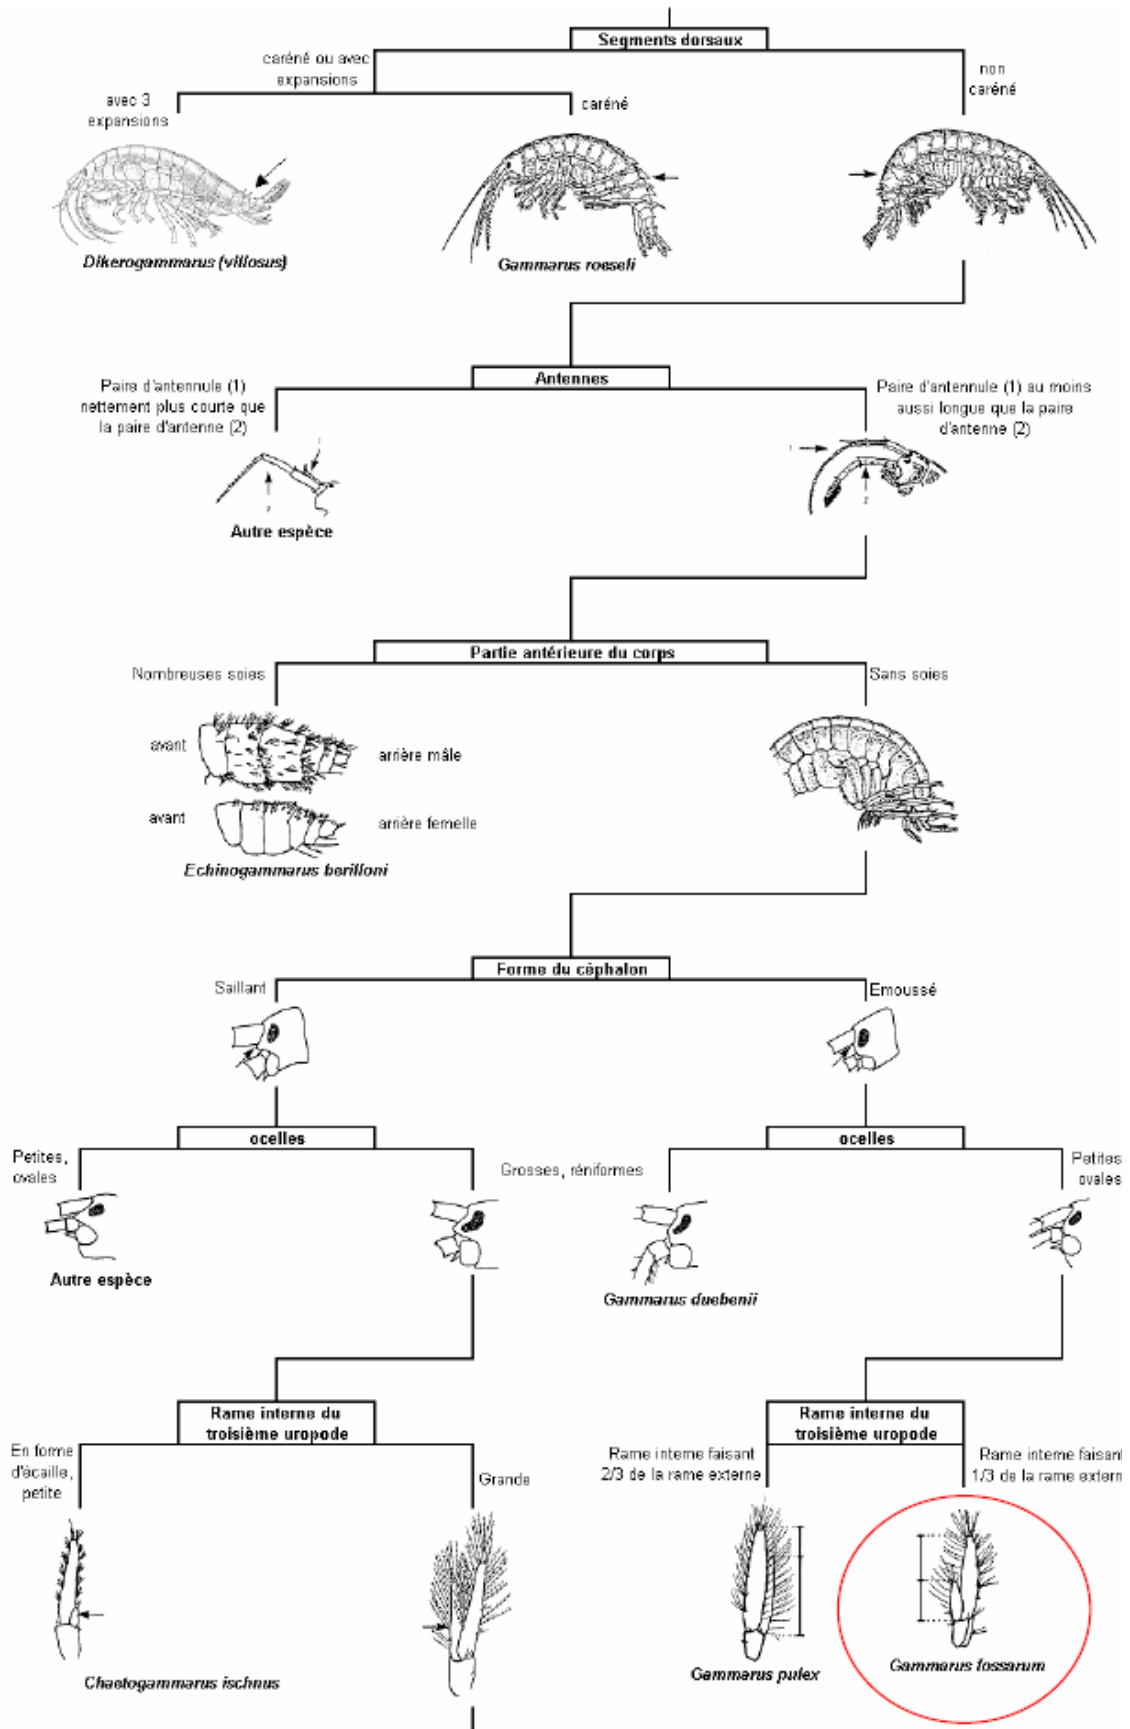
Segments dorsaux

caréné ou avec expansions

avec 3 expansions

caréné

non caréné

Dikerogammarus (villosus)

Gammarus roeseli

Antennes

Paire d'antennule (1) nettement plus courte que la paire d'antenne (2)

Paire d'antennule (1) au moins aussi longue que la paire d'antenne (2)

Autre espèce

Partie antérieure du corps

Nombreuses soies

Sans soies

avant

arrière mâle

avant

arrière femelle

Echinogammarus berilloni

Forme du céphalon

Saillant

Emoussé

ocelles

ocelles

Petites, ovales

Grosses, réniformes

Petites ovales

Autre espèce

Gammarus duebenii

Rame interne du troisième uropode

Rame interne du troisième uropode

En forme d'écaille, petite

Grande

Rame interne faisant 2/3 de la rame externe

Rame interne faisant 1/3 de la rame extern

Chaetogammarus ischnus

Gammarus pulex

Gammarus fossarum